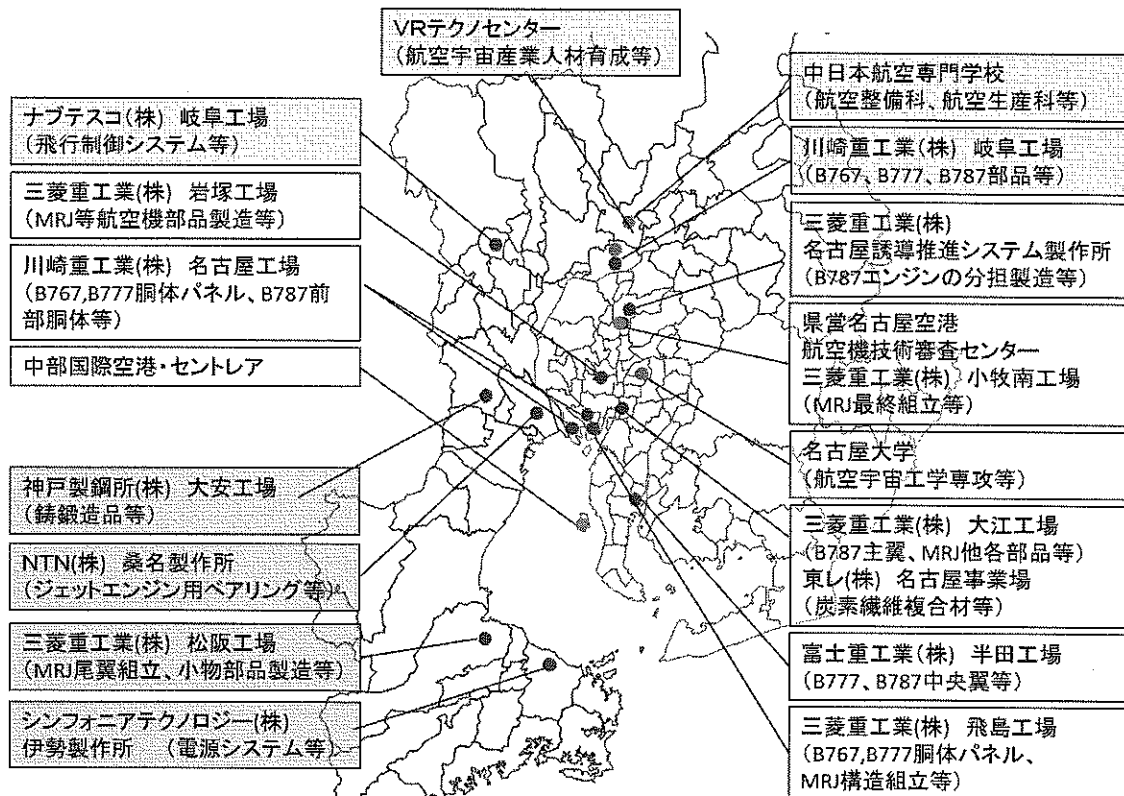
VRテクノセンター
(航空宇宙産業人材育成等)

ナブテスコ(株) 岐阜工場
(飛行制御システム等)

三菱重工業(株) 岩塚工場
(MRJ等航空機部品製造等)

川崎重工業(株) 名古屋工場
(B767,B777胴体パネル、B787前部胴体等)

中部国際空港・セントレア

神戸製鋼所(株) 大安工場
(鋳鍛造品等)

NTN(株) 桑名製作所
(ジェットエンジン用ベアリング等)

三菱重工業(株) 松阪工場
(MRJ尾翼組立、小物部品製造等)

シンフォニアテクノロジー(株)
伊勢製作所 (電源システム等)

中日本航空専門学校
(航空整備科、航空生産科等)

川崎重工業(株) 岐阜工場
(B767、B777、B787部品等)

三菱重工業(株)
名古屋誘導推進システム製作所
(B787エンジンの分担製造等)

県営名古屋空港
航空機技術審査センター
三菱重工業(株) 小牧南工場
(MRJ最終組立等)

名古屋大学
(航空宇宙工学専攻等)

三菱重工業(株) 大江工場
(B787主翼、MRJ他各部品等)
東レ(株) 名古屋事業場
(炭素繊維複合材等)

富士重工業(株) 半田工場
(B777、B787中央翼等)

三菱重工業(株) 飛島工場
(B767,B777胴体パネル、MRJ構造組立等)